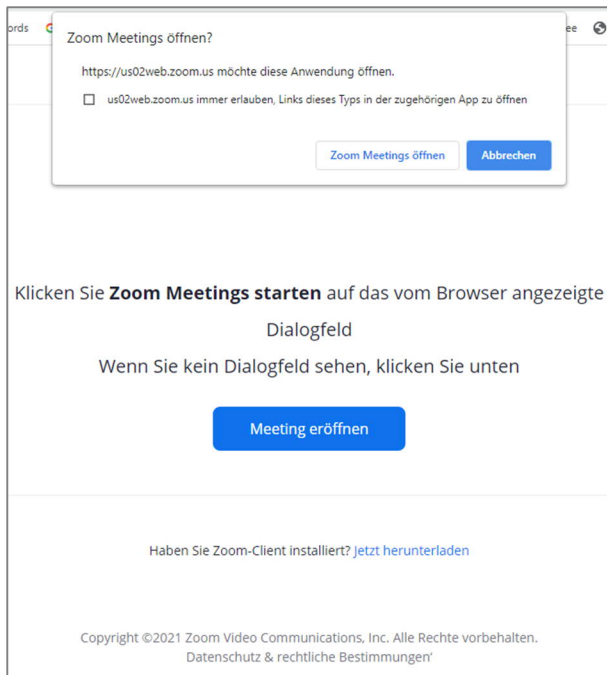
ords

ee

Zoom Meetings öffnen?

https://us02web.zoom.us möchte diese Anwendung öffnen.

☐ us02web.zoom.us immer erlauben, Links dieses Typs in der zugehörigen App zu öffnen

Zoom Meetings öffnen

Abbrechen

Klicken Sie **Zoom Meetings starten** auf das vom Browser angezeigte Dialogfeld

Wenn Sie kein Dialogfeld sehen, klicken Sie unten

Meeting eröffnen

Haben Sie Zoom-Client installiert? Jetzt herunterladen

Copyright ©2021 Zoom Video Communications, Inc. Alle Rechte vorbehalten.
Datenschutz & rechtliche Bestimmungen'